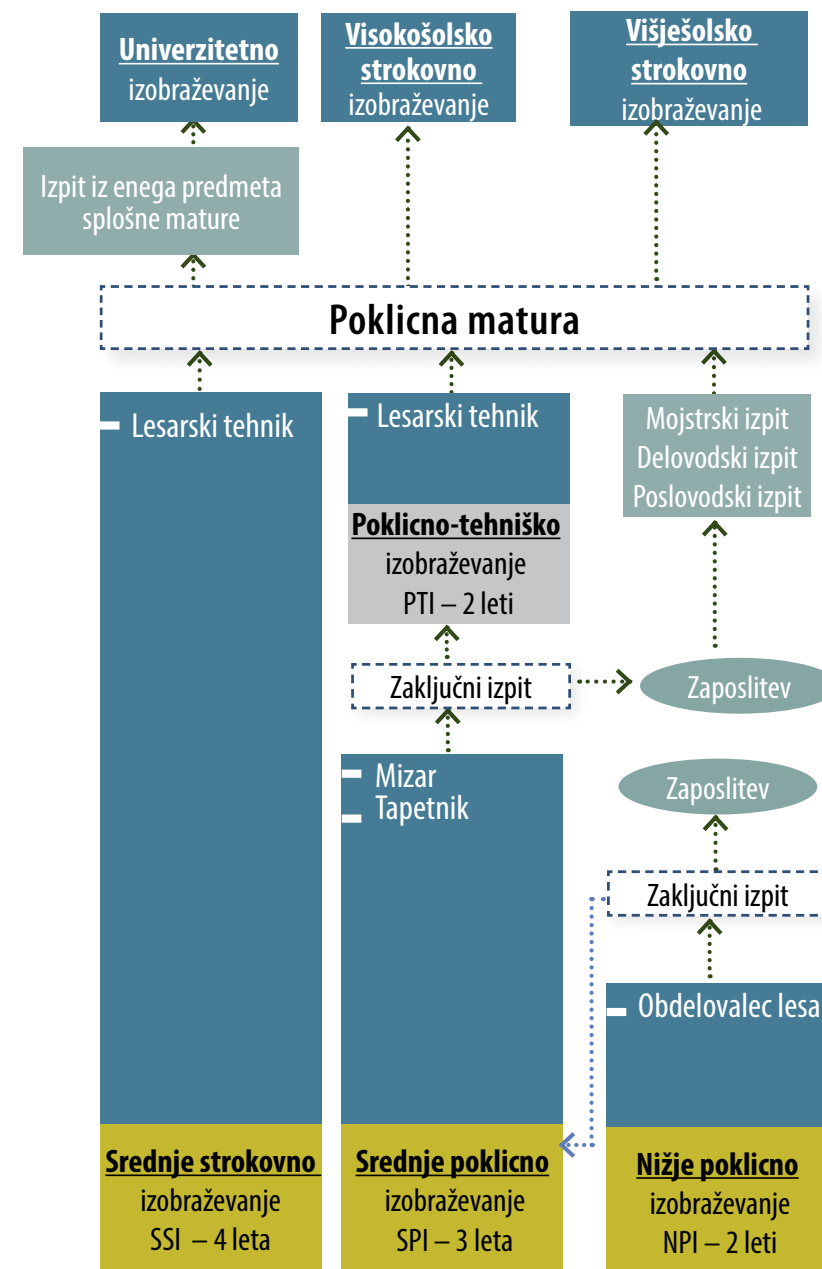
Univerzitetno izobraževanje

Visokošolsko strokovno izobraževanje

Višješolsko strokovno izobraževanje

Izpit iz enega predmeta splošne mature

Poklicna matura

Lesarski tehnik

Lesarski tehnik

Mojstrski izpit
Delovodski izpit
Poslovodski izpit

Poklicno-tehniško izobraževanje PTI – 2 leti

Zaključni izpit

Zaposlitev

Mizar
Tapetnik

Zaposlitev

Zaključni izpit

Obdelovalec lesa

Srednje strokovno izobraževanje SSI – 4 leta

Srednje poklicno izobraževanje SPI – 3 leta

Nižje poklicno izobraževanje NPI – 2 leti